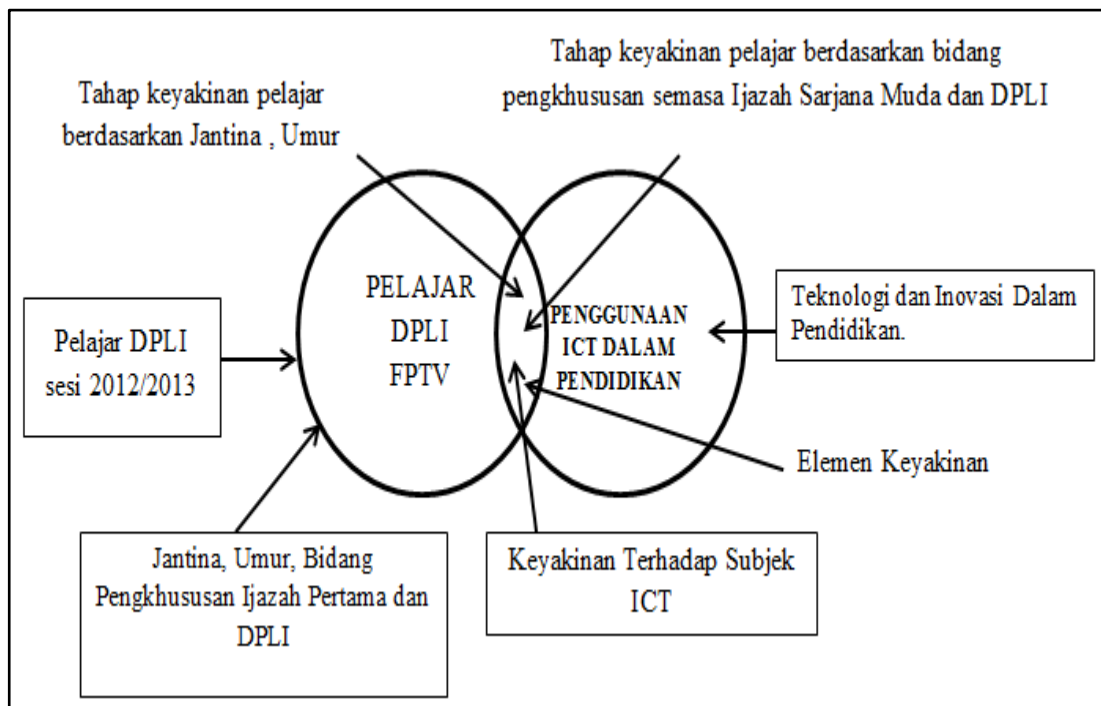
Tahap keyakinan pelajar berdasarkan bidang pengkhususan semasa Ijazah Sarjana Muda dan DPLI

Tahap keyakinan pelajar berdasarkan Jantina , Umur

PELAJAR DPLI FPTV

PENGGUNAAN ICT DALAM PENDIDIKAN

Teknologi dan Inovasi Dalam Pendidikan.

Pelajar DPLI sesi 2012/2013

Elemen Keyakinan

Jantina, Umur, Bidang Pengkhususan Ijazah Pertama dan DPLI

Keyakinan Terhadap Subjek ICT